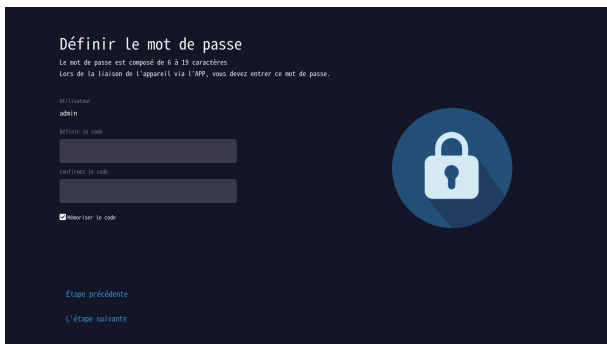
Définir le mot de passe

Le mot de passe est composé de 6 à 19 caractères
Lors de la liaison de l'appareil via l'APP, vous devez entrer ce mot de passe.

Utilisateur
admin

Définir le code

Confirmez le code

Mémoriser le code

Étape précédente

L'étape suivante